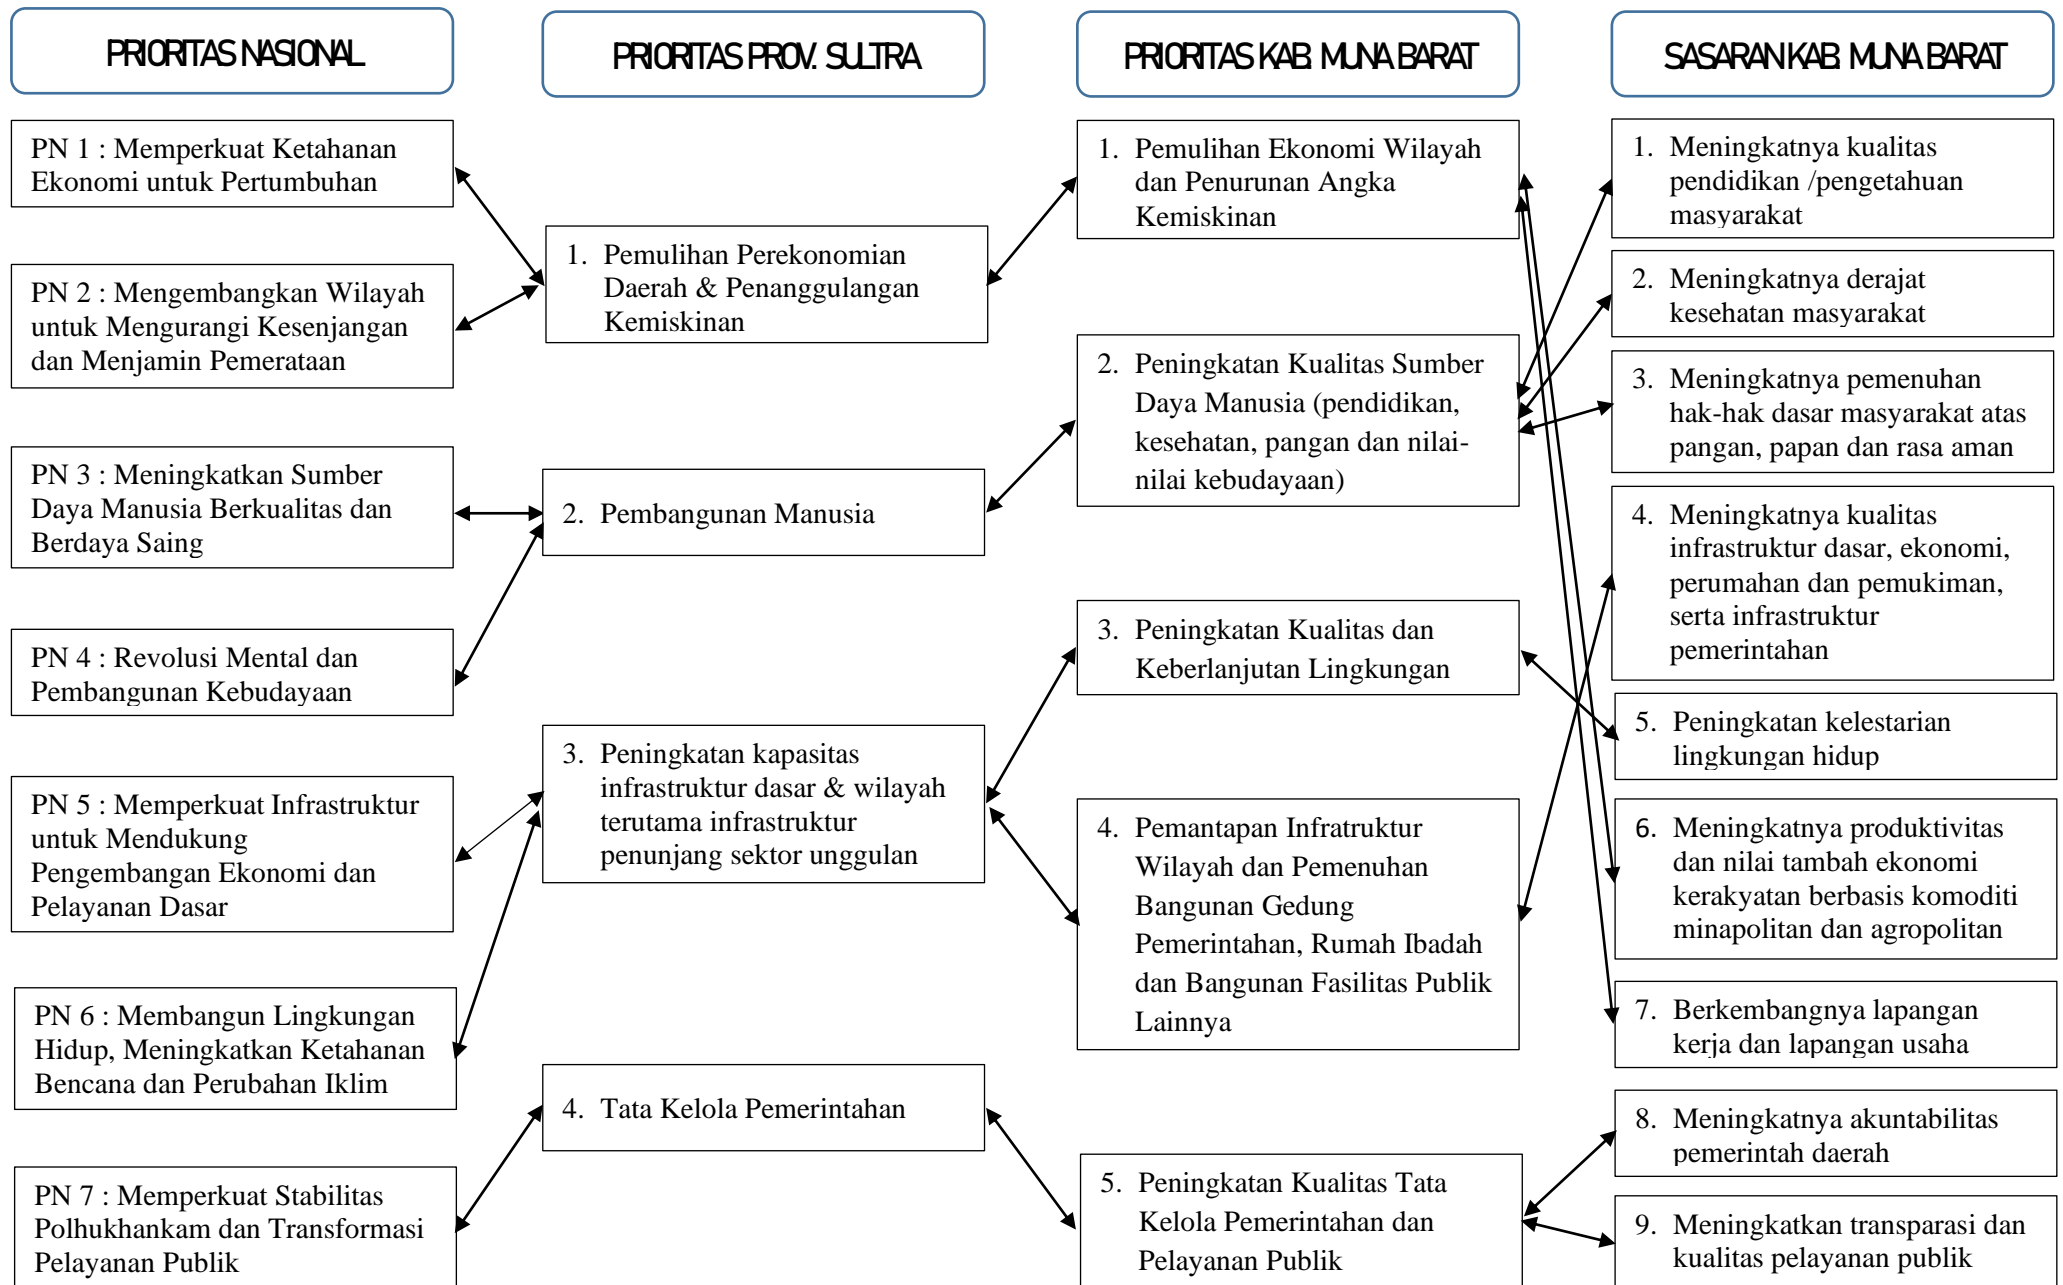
PRIORITAS NASIONAL

PN 1 : Memperkuat Ketahanan Ekonomi untuk Pertumbuhan

PN 2 : Mengembangkan Wilayah untuk Mengurangi Kesenjangan dan Menjamin Pemerataan

PN 3 : Meningkatkan Sumber Daya Manusia Berkualitas dan Berdaya Saing

PN 4 : Revolusi Mental dan Pembangunan Kebudayaan

PN 5 : Memperkuat Infrastruktur untuk Mendukung Pengembangan Ekonomi dan Pelayanan Dasar

PN 6 : Membangun Lingkungan Hidup, Meningkatkan Ketahanan Bencana dan Perubahan Iklim

PN 7 : Memperkuat Stabilitas Polhukhankam dan Transformasi Pelayanan Publik

PRIORITAS PROV. SULTRA

1. Pemulihan Perekonomian Daerah & Penanggulangan Kemiskinan

2. Pembangunan Manusia

3. Peningkatan kapasitas infrastruktur dasar & wilayah terutama infrastruktur penunjang sektor unggulan

4. Tata Kelola Pemerintahan

PRIORITAS KAB. MUNA BARAT

1. Pemulihan Ekonomi Wilayah dan Penurunan Angka Kemiskinan

2. Peningkatan Kualitas Sumber Daya Manusia (pendidikan, kesehatan, pangan dan nilai-nilai kebudayaan)

3. Peningkatan Kualitas dan Keberlanjutan Lingkungan

4. Pemantapan Infratruktur Wilayah dan Pemenuhan Bangunan Gedung Pemerintahan, Rumah Ibadah dan Bangunan Fasilitas Publik Lainnya

5. Peningkatan Kualitas Tata Kelola Pemerintahan dan Pelayanan Publik

SASARAN KAB. MUNA BARAT

1. Meningkatnya kualitas pendidikan /pengetahuan masyarakat

2. Meningkatnya derajat kesehatan masyarakat

3. Meningkatnya pemenuhan hak-hak dasar masyarakat atas pangan, papan dan rasa aman

4. Meningkatnya kualitas infrastruktur dasar, ekonomi, perumahan dan pemukiman, serta infrastruktur pemerintahan

5. Peningkatan kelestarian lingkungan hidup

6. Meningkatnya produktivitas dan nilai tambah ekonomi kerakyatan berbasis komoditi minapolitan dan agropolitan

7. Berkembangnya lapangan kerja dan lapangan usaha

8. Meningkatnya akuntabilitas pemerintah daerah

9. Meningkatkan transparasi dan kualitas pelayanan publik